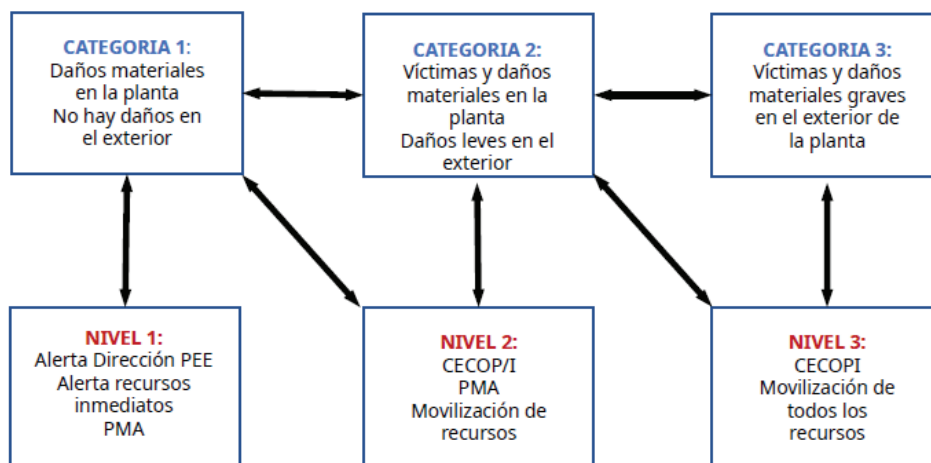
CATEGORIA 1:
Daños materiales en la planta
No hay daños en el exterior

CATEGORIA 2:
Víctimas y daños materiales en la planta
Daños leves en el exterior

CATEGORIA 3:
Víctimas y daños materiales graves en el exterior de la planta

NIVEL 1:
Alerta Dirección PEE
Alerta recursos inmediatos
PMA

NIVEL 2:
CECOP/I
PMA
Movilización de recursos

NIVEL 3:
CECOPI
Movilización de todos los recursos